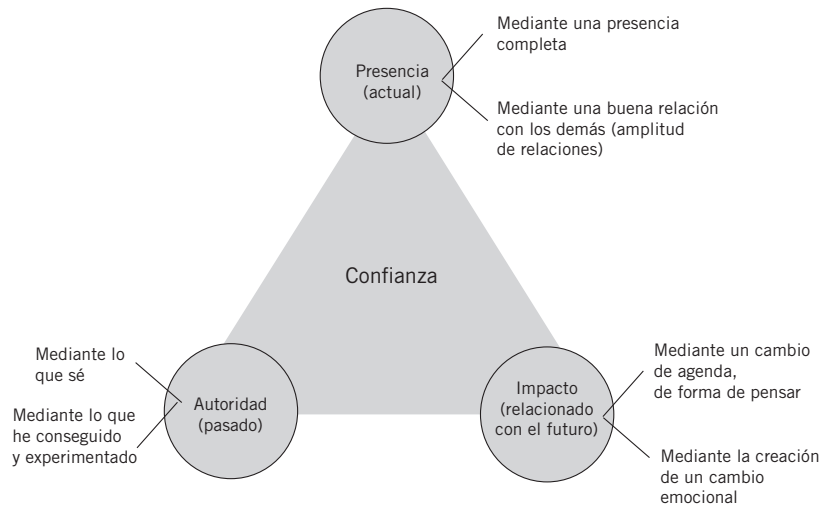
Presencia (actual)

Mediante una presencia completa

Mediante una buena relación con los demás (amplitud de relaciones)

Confianza

Mediante lo que sé

Mediante lo que he conseguido y experimentado

Autoridad (pasado)

Impacto (relacionado con el futuro)

Mediante un cambio de agenda, de forma de pensar

Mediante la creación de un cambio emocional